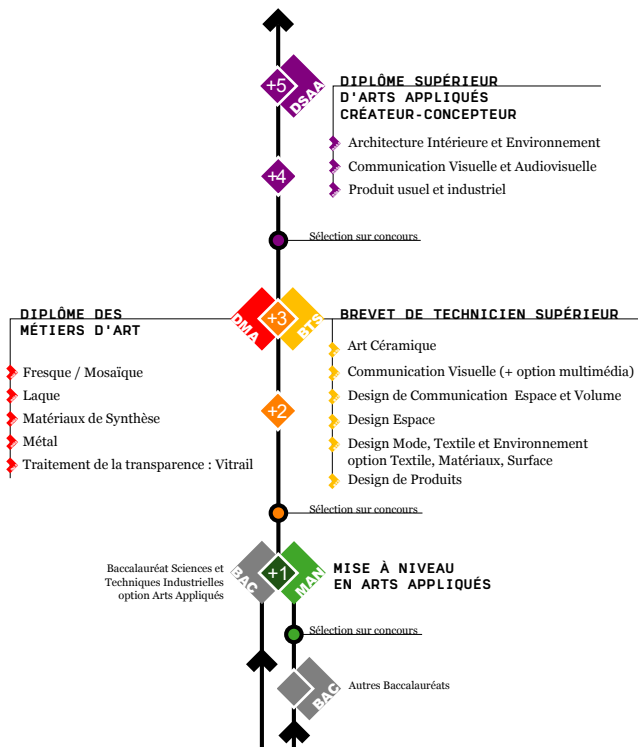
+5
DSAA
DIPLÔME SUPÉRIEUR D'ARTS APPLIQUÉS CRÉATEUR-CONCEPTEUR

Architecture Intérieure et Environnement
Communication Visuelle et Audiovisuelle
Produit usuel et industriel

+4

Sélection sur concours

DIPLÔME DES MÉTIERS D'ART
DMA
+3
BTS
BREVET DE TECHNICIEN SUPÉRIEUR

Fresque / Mosaïque
Laque
Matériaux de Synthèse
Métal
Traitement de la transparence : Vitrail

+2

Art Céramique
Communication Visuelle (+ option multimédia)
Design de Communication Espace et Volume
Design Espace
Design Mode, Textile et Environnement option Textile, Matériaux, Surface
Design de Produits

Sélection sur concours

Baccalauréat Sciences et Techniques Industrielles option Arts Appliqués
BAC
+1
MAN
MISE À NIVEAU EN ARTS APPLIQUÉS

Sélection sur concours

BAC
Autres Baccalauréats